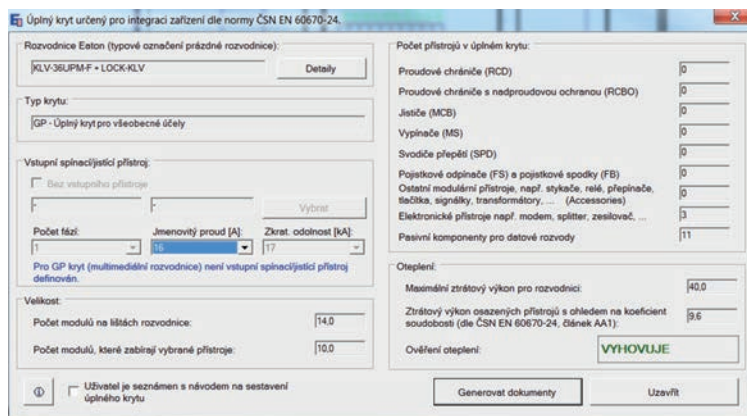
Úplný kryt určený pro integraci zařízení dle normy ČSN EN 60670-24.

Rozvodnice Eaton (typové označení prázdné rozvodnice):
KLV-36UPM-F + LOCK-KLV
Detaily

Typ krytu:
GP - Úplný kryt pro všeobecné účely

Vstupní spínací/jistící přístroj:
Bez vstupního přístroje
-
-
Vybrat
Počet fází:
1
Jmenovitý proud [A]:
16
Zkrat. odolnost [kA]:
17
Pro GP kryt (multimediální rozvodnice) není vstupní spínací/jistící přístroj definován.

Velikost:
Počet modulů na lištách rozvodnice:
14,0
Počet modulů, které zabírají vybrané přístroje:
10,0

Počet přístrojů v úplném krytu:
Proudové chrániče (RCD)
0
Proudové chrániče s nadproudovou ochranou (RCBO)
0
Jističe (MCB)
0
Vypínače (MS)
0
Svodiče přepětí (SPD)
0
Pojistkové odpínače (FS) a pojistkové spodky (FB)
0
Ostatní modulární přístroje, např. stykače, relé, přepínače, tlačítka, signálky, transformátory, ... (Accessories)
0
Elektronické přístroje např. modem, splitter, zesilovač, ...
3
Pasivní komponenty pro datové rozvody
11

Oteplení:
Maximální ztrátový výkon pro rozvodnici:
40,0
Ztrátový výkon osazených přístrojů s ohledem na koeficient soudobosti (dle ČSN EN 60670-24, článek AA1):
9,6
Ověření oteplení:
VYHOVUJE

Uživatel je seznámen s návodem na sestavení úplného krytu
Generovat dokumenty
Uzavřít